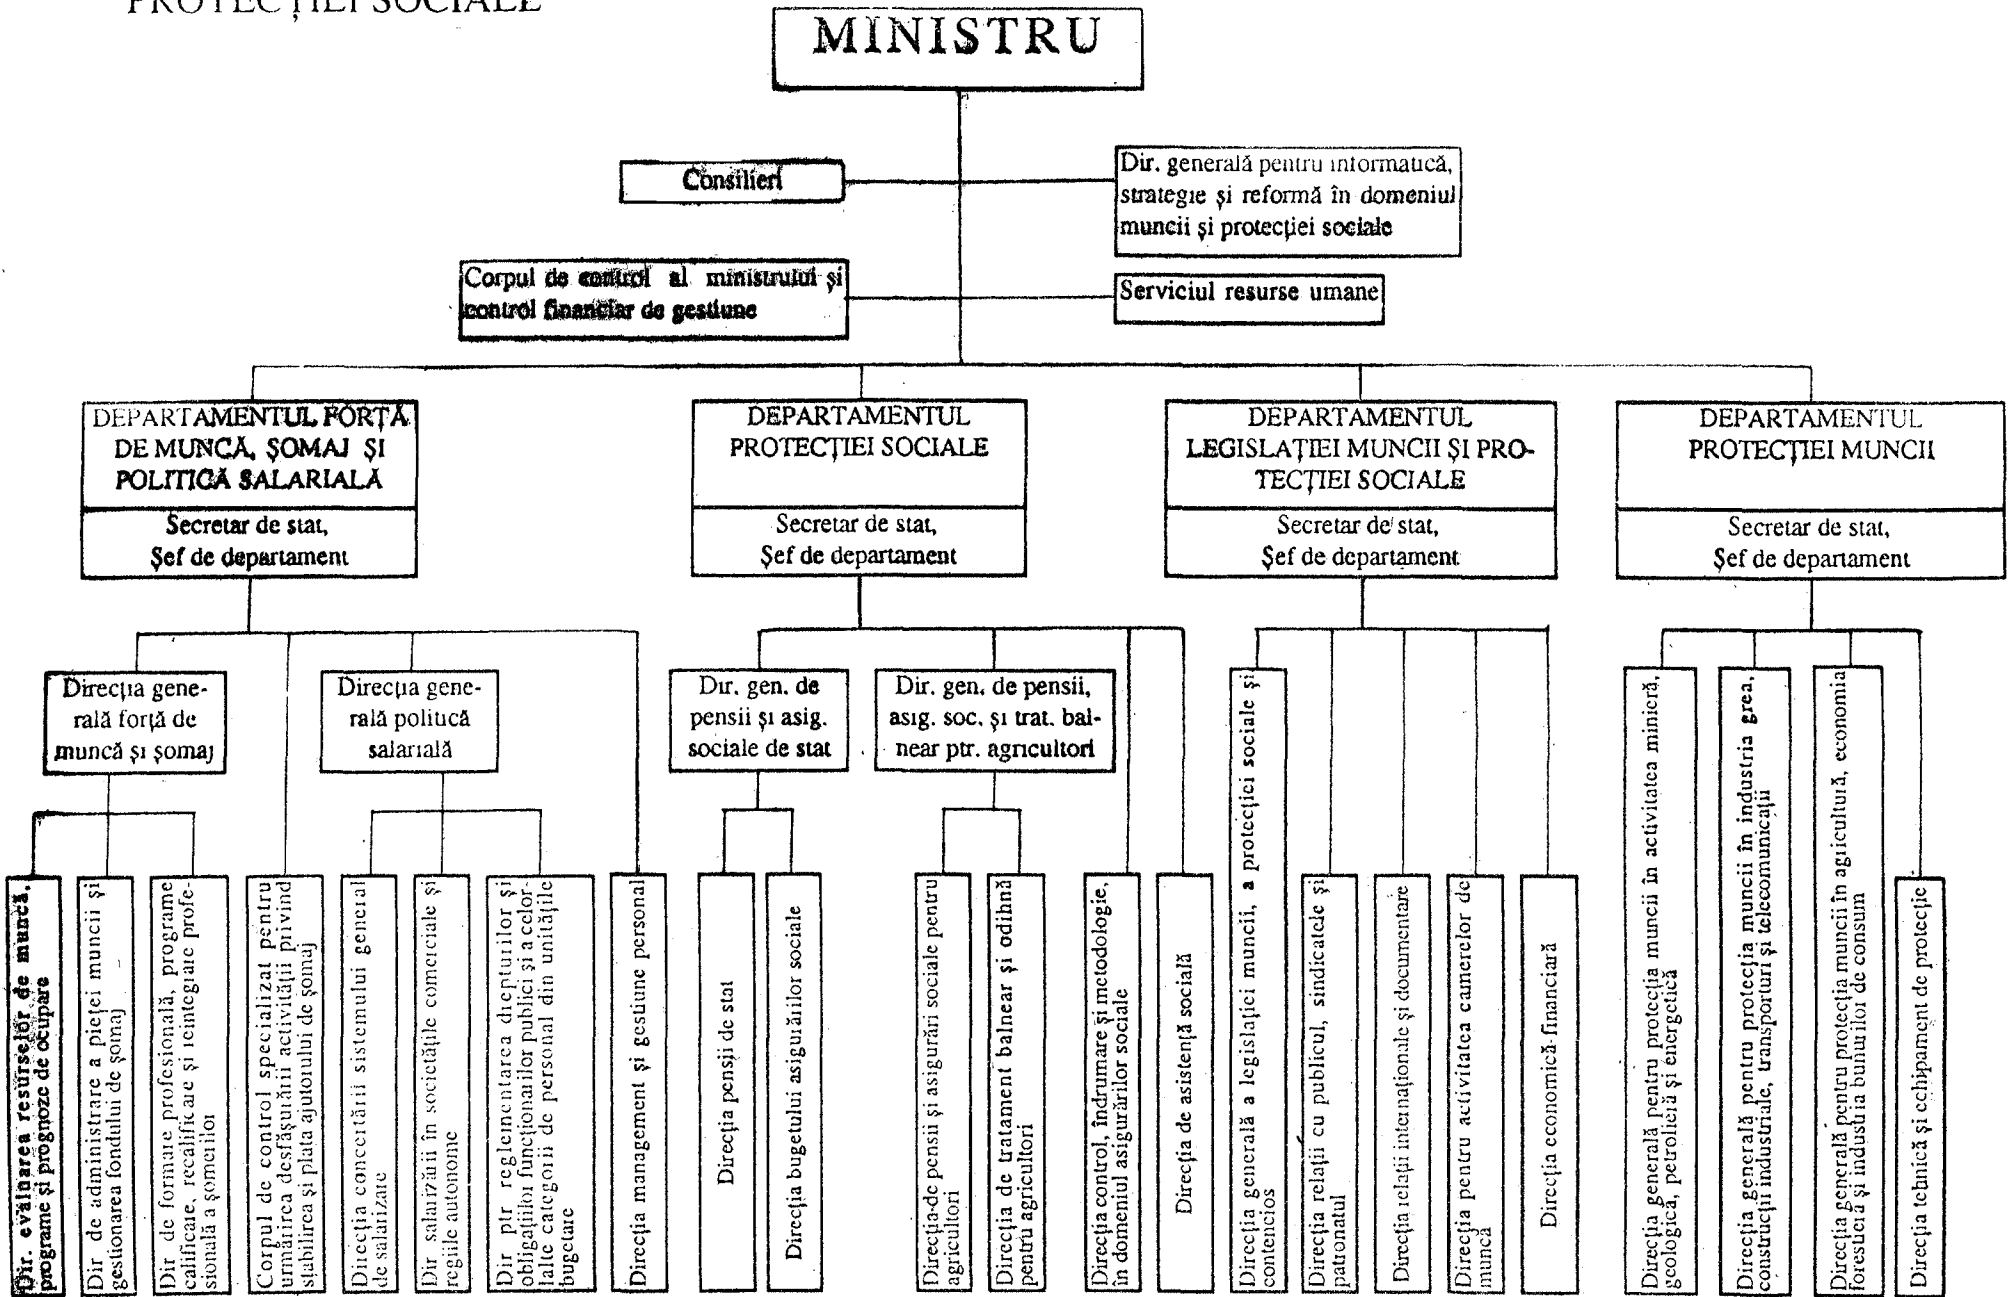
PROTECȚIEI SOCIALE

MINISTRU

Consilieri

Dir. generală pentru informatică, strategie și reformă în domeniul muncii și protecției sociale

Corpul de control al ministrului și control financiar de gestiune

Serviciul resurse umane

DEPARTAMENTUL FORȚĂ DE MUNCĂ, ȘOMAJ ȘI POLITICĂ SALARIALĂ

Secretar de stat, Șef de departament

DEPARTAMENTUL PROTECȚIEI SOCIALE

Secretar de stat, Șef de departament

DEPARTAMENTUL LEGISLAȚIEI MUNCII ȘI PROTECȚIEI SOCIALE

Secretar de stat, Șef de departament

DEPARTAMENTUL PROTECȚIEI MUNCII

Secretar de stat, Șef de departament

Direcția generală forță de muncă și șomaj

Direcția generală politică salarială

Dir. gen. de pensii și asig. sociale de stat

Dir. gen. de pensii, asig. soc. și trat. balnear ptr. agricultori

Dir. evaluarea resurselor de muncă, programe și prognoze de ocupare

Dir de administrare a pieței muncii și gestionarea fondului de șomaj

Dir de formare profesională, programe calificare, recalificare și reintegrare profesională a șomerilor

Corpul de control specializat pentru urmărirea desfășurării activității privind stabilirea și plata ajutorului de șomaj

Direcția concertării sistemului general de salarizare

Dir salarizării în societățile comerciale și regiile autonome

Dir ptr reglementarea drepturilor și obligațiilor funcționarilor publici și a celorlalte categorii de personal din unitățile bugetare

Direcția management și gestiune personal

Direcția pensii de stat

Direcția bugetului asigurărilor sociale

Direcția de pensii și asigurări sociale pentru agricultori

Direcția de tratament balnear și odihnă pentru agricultori

Direcția control, îndrumare și metodologie, în domeniul asigurărilor sociale

Direcția de asistență socială

Direcția generală a legislației muncii, a protecției sociale și contencios

Direcția relații cu publicul, sindicatele și patronatul

Direcția relații internaționale și documentare

Direcția pentru activitatea camerelor de muncă

Direcția economică financiară

Direcția generală pentru protecția muncii în activitatea minieră, geologică, petrolieră și energetică

Direcția generală pentru protecția muncii în industria grea, construcții industriale, transporturi și telecomunicații

Direcția generală pentru protecția muncii în agricultură, economia forestieră și industria bunurilor de consum

Direcția tehnică și echipament de protecție